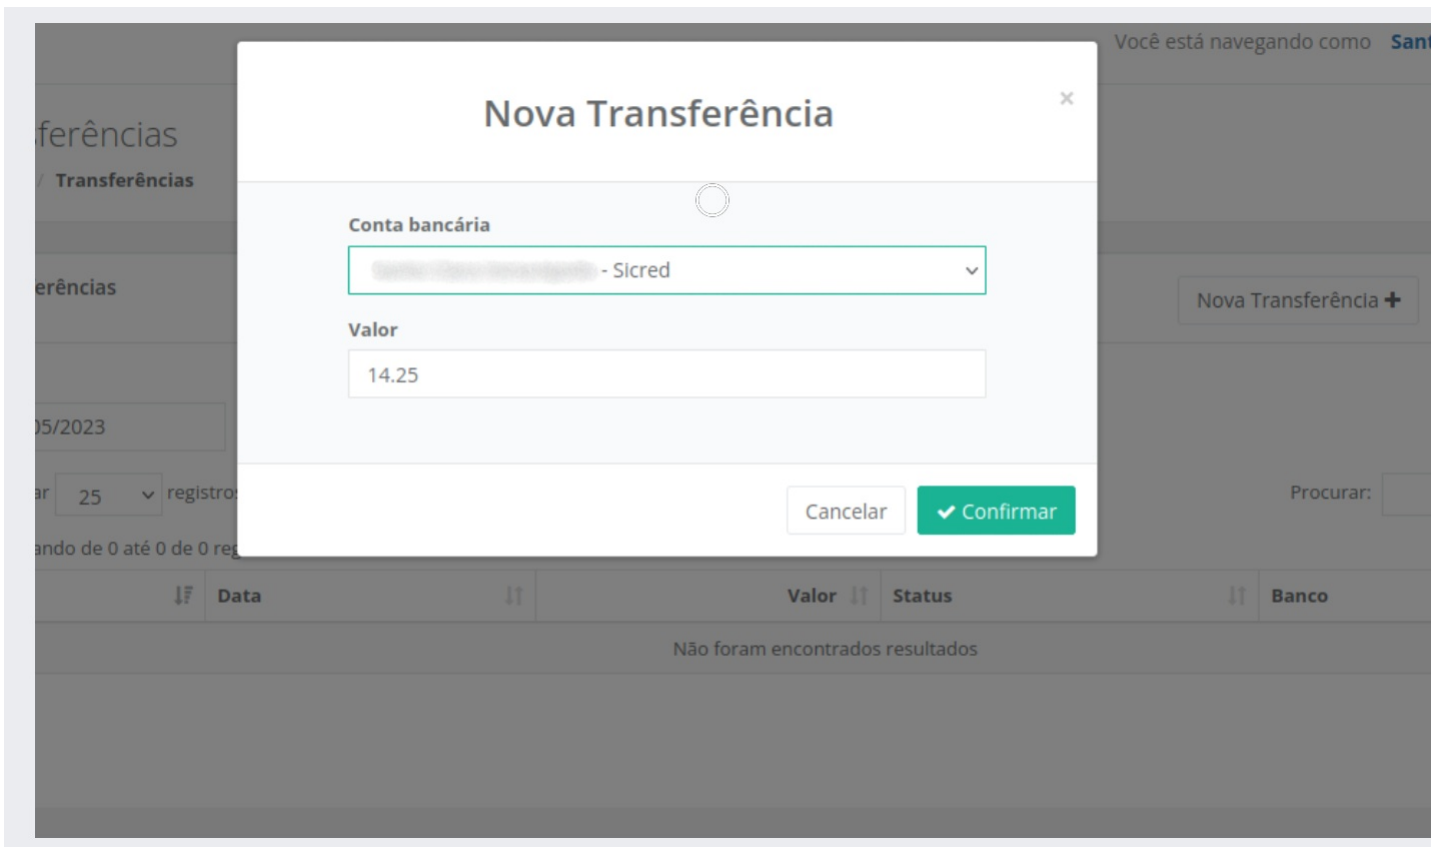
Você está navegando como Sant

ferências
/ Transferências

erências

Nova Transferência +

05/2023

ar 25 registros

ando de 0 até 0 de 0 reg

Procurar:

| | Data | Valor | Status | Banco |
|---|---|---|---|---|
| Não foram encontrados resultados | | | | |

Nova Transferência

×

Conta bancária

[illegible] - Sicred

Valor

14.25

Cancelar

✔ Confirmar